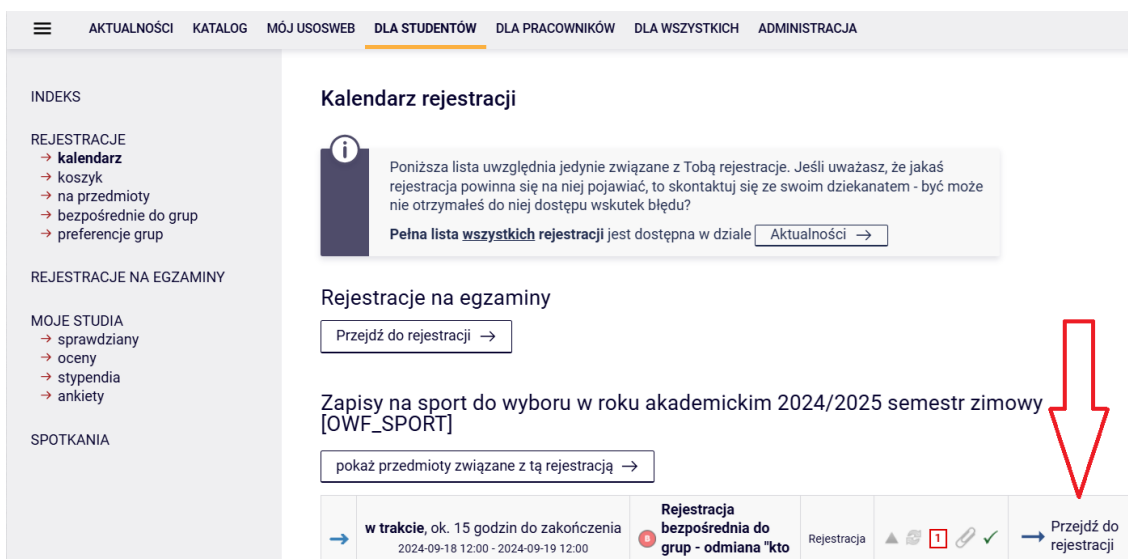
AKTUALNOŚCI KATALOG MÓJ USOSWEB DLA STUDENTÓW DLA PRACOWNIKÓW DLA WSZYSTKICH ADMINISTRACJA

INDEKS

REJESTRACJE
→ kalendarz
→ koszyk
→ na przedmioty
→ bezpośrednie do grup
→ preferencje grup

REJESTRACJE NA EGZAMINY

MOJE STUDIA
→ sprawdziany
→ oceny
→ stypendia
→ ankiety

SPOTKANIA

Kalendarz rejestracji

Poniższa lista uwzględnia jedynie związane z Tobą rejestracje. Jeśli uważasz, że jakaś rejestracja powinna się na niej pojawiać, to skontaktuj się ze swoim dziekanatem - być może nie otrzymałeś do niej dostępu wskutek błędu?

Pełna lista wszystkich rejestracji jest dostępna w dziale Aktualności →

Rejestracje na egzaminy

Przejdź do rejestracji →

Zapisy na sport do wyboru w roku akademickim 2024/2025 semestr zimowy [OWF_SPORT]

pokaż przedmioty związane z tą rejestracją →

| → | w trakcie, ok. 15 godzin do zakończenia 2024-09-18 12:00 - 2024-09-19 12:00 | Rejestracja bezpośrednia do grup - odmiana "kto | Rejestracja | 1 | → Przejdź do rejestracji |